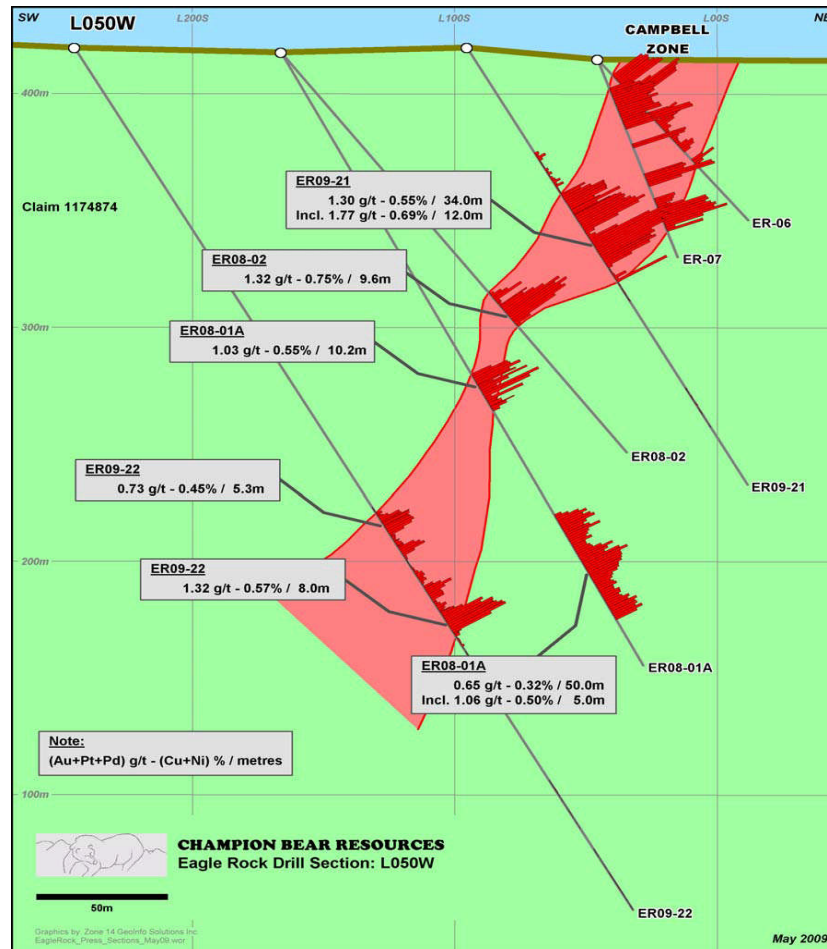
SW L050W L200S L100S L00S NE

CAMPBELL ZONE

400m

Claim 1174874

ER09-21
1.30 g/t - 0.55% / 34.0m
Incl. 1.77 g/t - 0.69% / 12.0m

ER-06

ER-07

ER08-02
1.32 g/t - 0.75% / 9.6m

300m

ER08-01A
1.03 g/t - 0.55% / 10.2m

ER08-02

ER09-21

ER09-22
0.73 g/t - 0.45% / 5.3m

200m

ER09-22
1.32 g/t - 0.57% / 8.0m

ER08-01A

ER08-01A
0.65 g/t - 0.32% / 50.0m
Incl. 1.06 g/t - 0.50% / 5.0m

Note:
(Au+Pt+Pd) g/t - (Cu+Ni) % / metres

100m

CHAMPION BEAR RESOURCES
Eagle Rock Drill Section: L050W

50m

Graphics by Zone 14 GeoInfo Solutions Inc
EagleRock_Press_Sections_May09.wor

ER09-22

May 2009